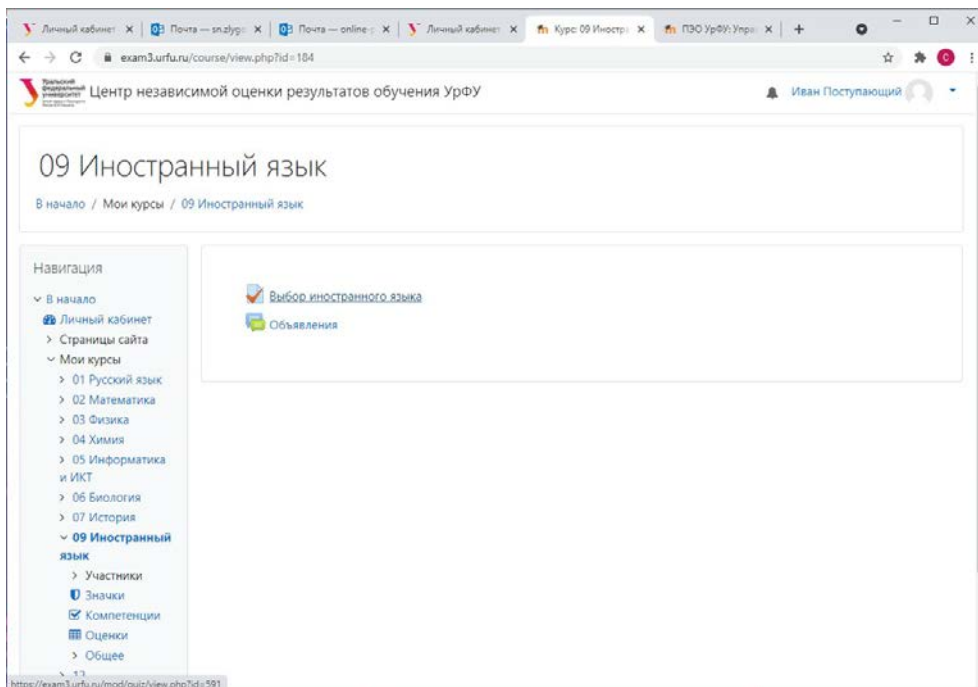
Личный кабинет × | Почта — sn.zlygo × | Почта — online-ç × | Личный кабинет × | Курс: 09 Иностр × | ПЗО УрФУ: Упра × | +

exam3.urfu.ru/course/view.php?id=184

Уральский федеральный университет

Центр независимой оценки результатов обучения УрФУ

Иван Поступающий

09 Иностранный язык

В начало / Мои курсы / 09 Иностранный язык

Навигация

В начало

Личный кабинет

Страницы сайта

Мои курсы

01 Русский язык

02 Математика

03 Физика

04 Химия

05 Информатика и ИКТ

06 Биология

07 История

09 Иностранный язык

Участники

Значки

Компетенции

Оценки

Общее

12

Выбор иностранного языка

Объявления

https://exam3.urfu.ru/mod/quiz/view.php?id=591